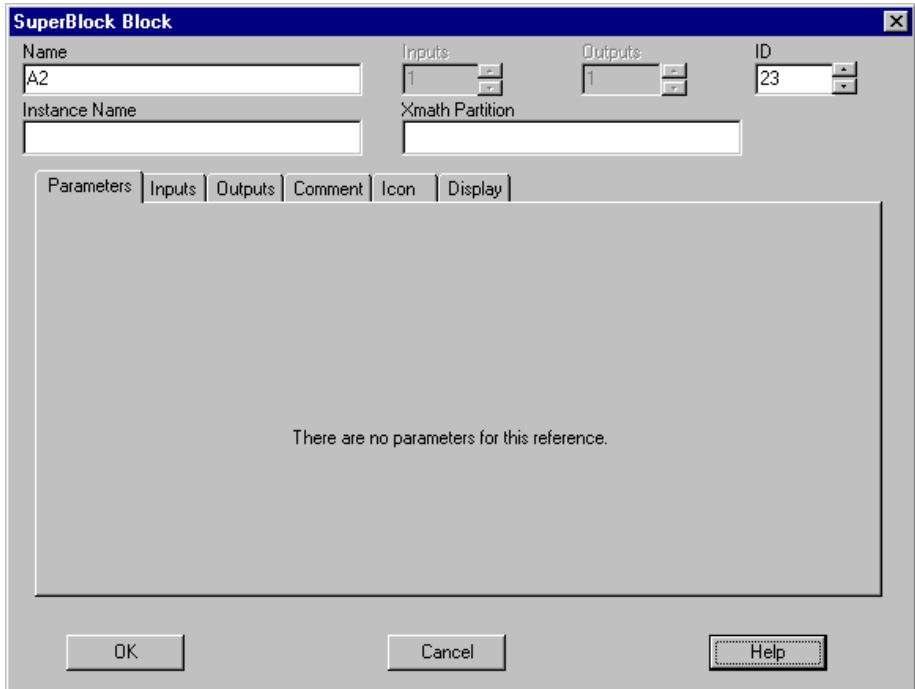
SuperBlock Block

Name
A2

Inputs
1

Outputs
1

ID
23

Instance Name

Xmath Partition

Parameters | Inputs | Outputs | Comment | Icon | Display

There are no parameters for this reference.

OK

Cancel

Help